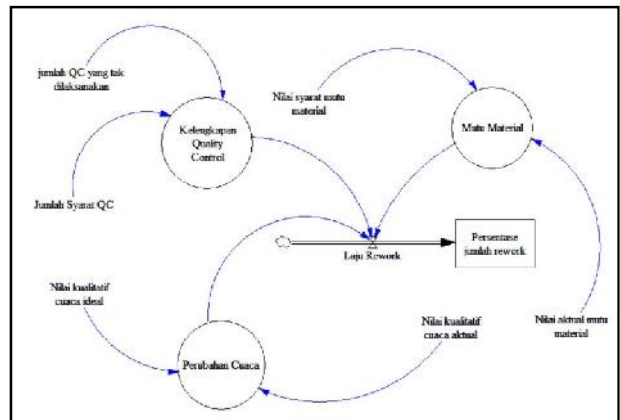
jumlah QC yang tak dilaksanakan

Kelengkapan Quality Control

Nilai syarat mutu material

Mutu Material

Jumlah Syarat QC

Laju Rework

Persentase jumlah rework

Nilai kualitatif cuaca ideal

Nilai kualitatif cuaca aktual

Nilai aktual mutu material

Perubahan Cuaca